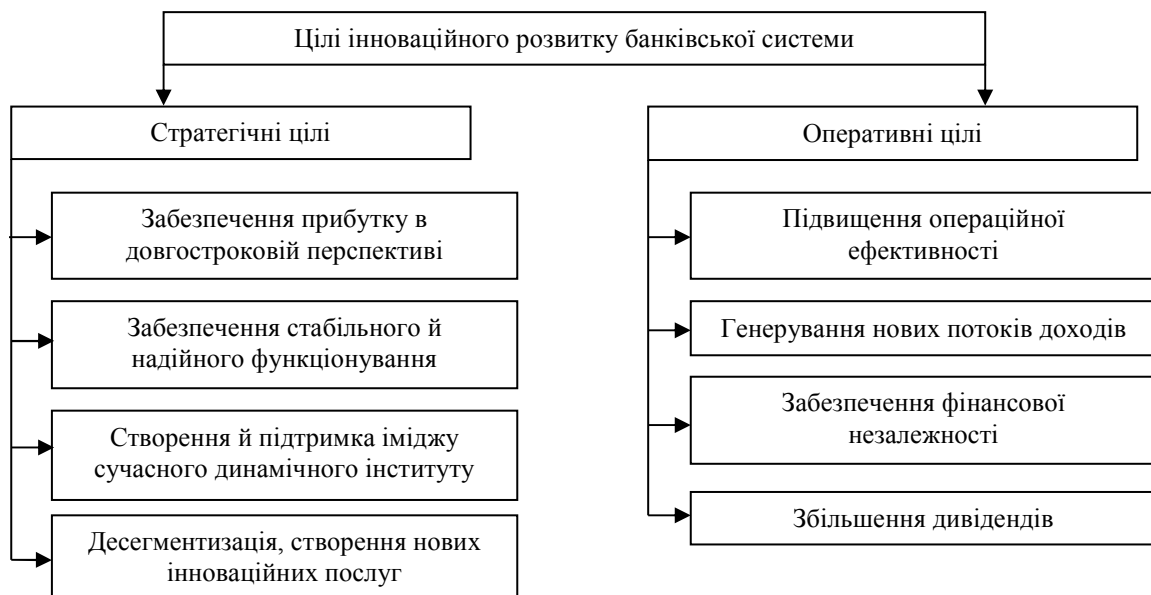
Цілі інноваційного розвитку банківської системи

Стратегічні цілі

Забезпечення прибутку в довгостроковій перспективі

Забезпечення стабільного й надійного функціонування

Створення й підтримка іміджу сучасного динамічного інституту

Десегментизація, створення нових інноваційних послуг

Оперативні цілі

Підвищення операційної ефективності

Генерування нових потоків доходів

Забезпечення фінансової незалежності

Збільшення дивідендів